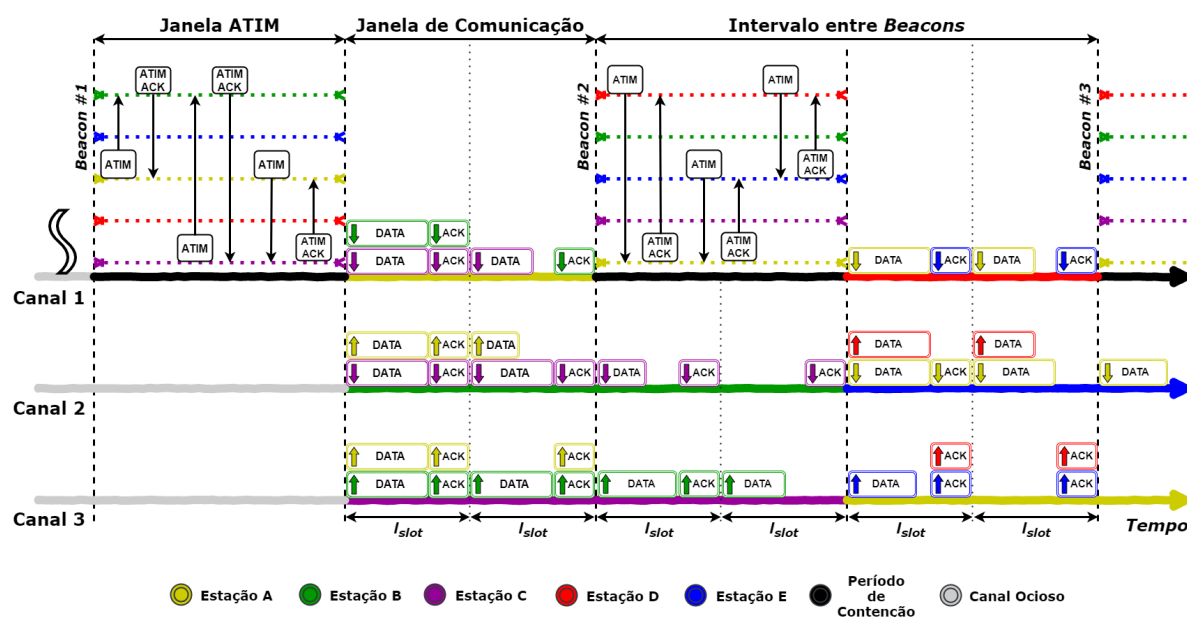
Janela ATIM

Janela de Comunicação

Intervalo entre *Beacons*

Beacon #1

Beacon #2

Beacon #3

ATIM ACK
ATIM ACK
ATIM
ATIM
ATIM
ATIM ACK

DATA ACK
DATA ACK DATA ACK

ATIM
ATIM
ATIM
ATIM ACK
ATIM ACK
ATIM ACK

DATA ACK DATA ACK

Canal 1

DATA ACK DATA
DATA ACK DATA ACK DATA ACK ACK
DATA DATA
DATA ACK DATA DATA

Canal 2

DATA ACK ACK
DATA ACK DATA ACK DATA ACK DATA
ACK ACK
DATA ACK ACK

Canal 3

$I_{slot}$ $I_{slot}$ $I_{slot}$ $I_{slot}$ $I_{slot}$ $I_{slot}$

Tempo

Estação A  Estação B  Estação C  Estação D  Estação E  Período de Contenção  Canal Ocioso